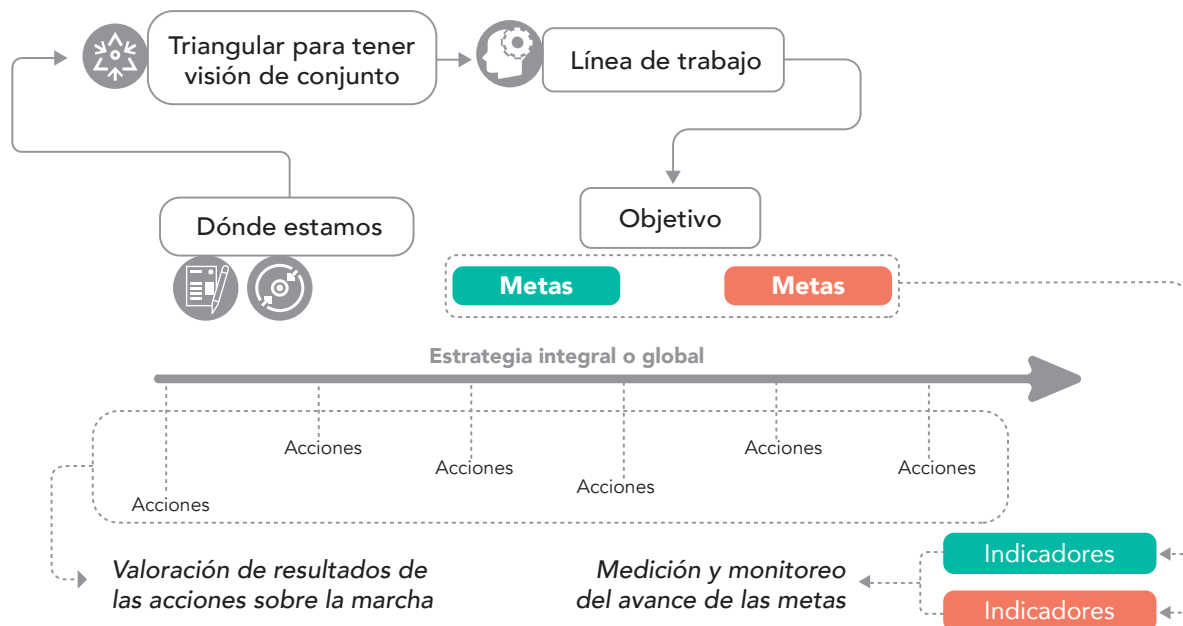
Triangular para tener visión de conjunto

Línea de trabajo

Dónde estamos

Objetivo

Metas

Metas

Estrategia integral o global

Acciones

Acciones

Acciones

Acciones

Acciones

Acciones

Valoración de resultados de las acciones sobre la marcha

Medición y monitoreo del avance de las metas

Indicadores

Indicadores